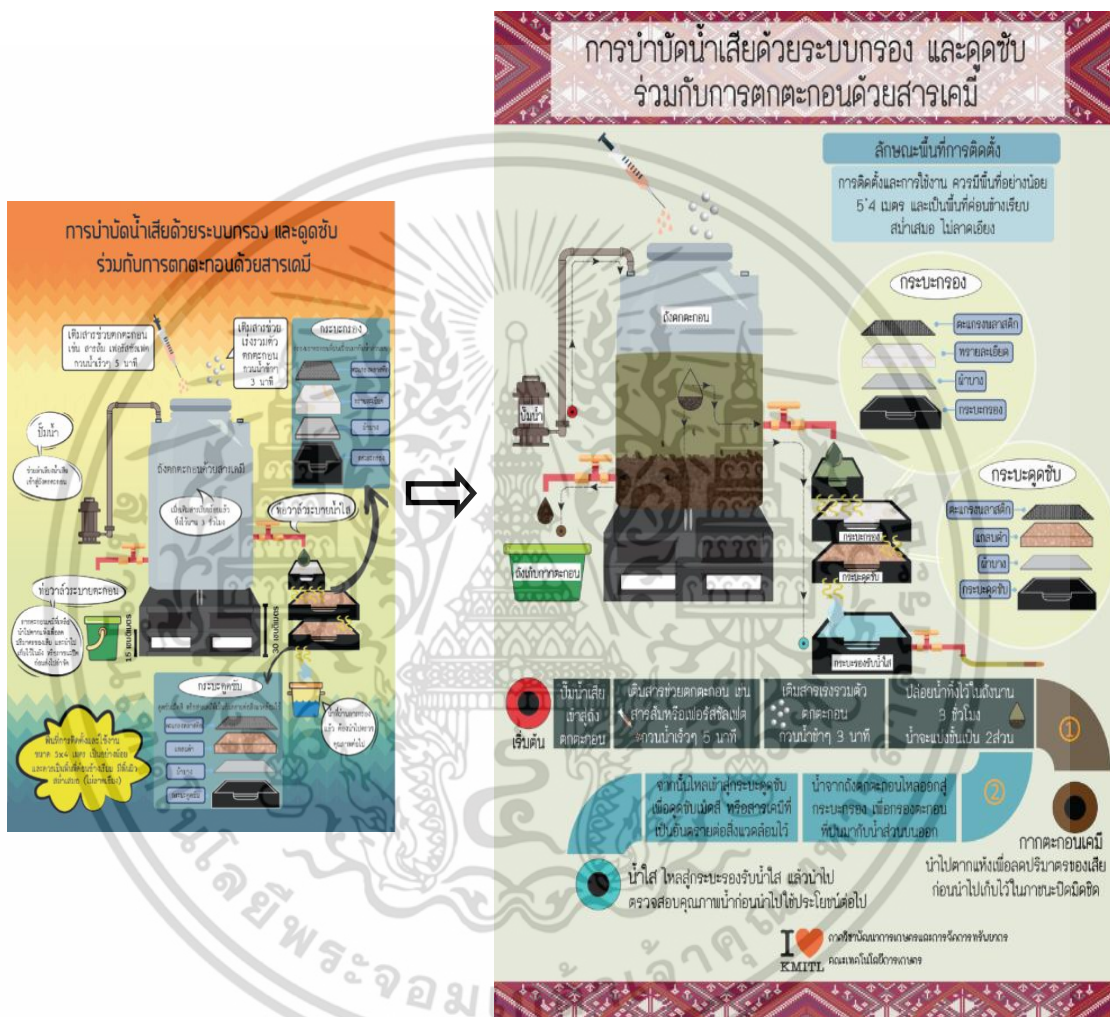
การบำบัดน้ำเสียด้วยระบบกรอง และดูดซับ ร่วมกับการตกตะกอนด้วยสารเคมี

เติมสารช่วยตกตะกอน เช่น สารส้ม เฟอร์ริกซัลเฟต กวนเร็ว 5 นาที

เติมสารช่วยเร่งรวมตัวตกตะกอน กวนช้า 3 นาที

กระบะกรอง

ปั๊มน้ำ

ถังตกตะกอนด้วยสารเคมี

ท่อวาล์วระบายน้ำใส

ท่อวาล์วระบายตะกอน

15 เซนติเมตร

30 เซนติเมตร

กระบะดูดซับ

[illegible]

การบำบัดน้ำเสียด้วยระบบกรอง และดูดซับ ร่วมกับการตกตะกอนด้วยสารเคมี

ลักษณะพื้นที่การติดตั้ง

การติดตั้งและการใช้งาน ควรมีพื้นที่อย่างน้อย 5*4 เมตร และเป็นพื้นที่ค่อนข้างเรียบ สม่ำเสมอ ไม่ลาดเอียง

ถังตกตะกอน

ปั๊มน้ำ

ถังเก็บกากตะกอน

กระบะกรอง

ตะแกรงพลาสติก

ทรายละเอียด

ผ้าบาง

กระบะกรอง

กระบะดูดซับ

ตะแกรงพลาสติก

แกลบดำ

ผ้าบาง

กระบะดูดซับ

กระบะกรอง

กระบะดูดซับ

กระบะรองรับน้ำใส

เริ่มต้น

ปั๊มน้ำเสียเข้าสู่ถังตกตะกอน

เติมสารช่วยตกตะกอน เช่น สารส้มหรือเฟอร์ริกซัลเฟต กวนน้ำเร็ว 5 นาที

เติมสารเร่งรวมตัวตกตะกอน กวนน้ำช้า 3 นาที

ปล่อยน้ำทิ้งไว้ในถังนาน 8 ชั่วโมง น้ำจะแบ่งชั้นเป็น 2ส่วน

1

2

น้ำจากถังตกตะกอนไหลออกสู่กระบะกรอง เพื่อกรองตะกอนที่ปนมากับน้ำส่วนบนออก

จากนั้นไหลเข้าสู่กระบะดูดซับ เพื่อดูดซับเม็ดสี หรือสารเคมีที่เป็นอันตรายต่อสิ่งแวดล้อมไว้

กากตะกอนเคมี

นำไปตากแห้งเพื่อลดปริมาตรของเสีย ก่อนนำไปเก็บไว้ในภาชนะปิดมิดชิด

น้ำใส ไหลสู่กระบะรองรับน้ำใส แล้วนำไปตรวจสอบคุณภาพน้ำก่อนนำไปใช้ประโยชน์ต่อไป

I KMITL ภาควิชาพัฒนาการเกษตรและการจัดการทรัพยากร คณะเทคโนโลยีการเกษตร

พระจอมเกล้าคุณ